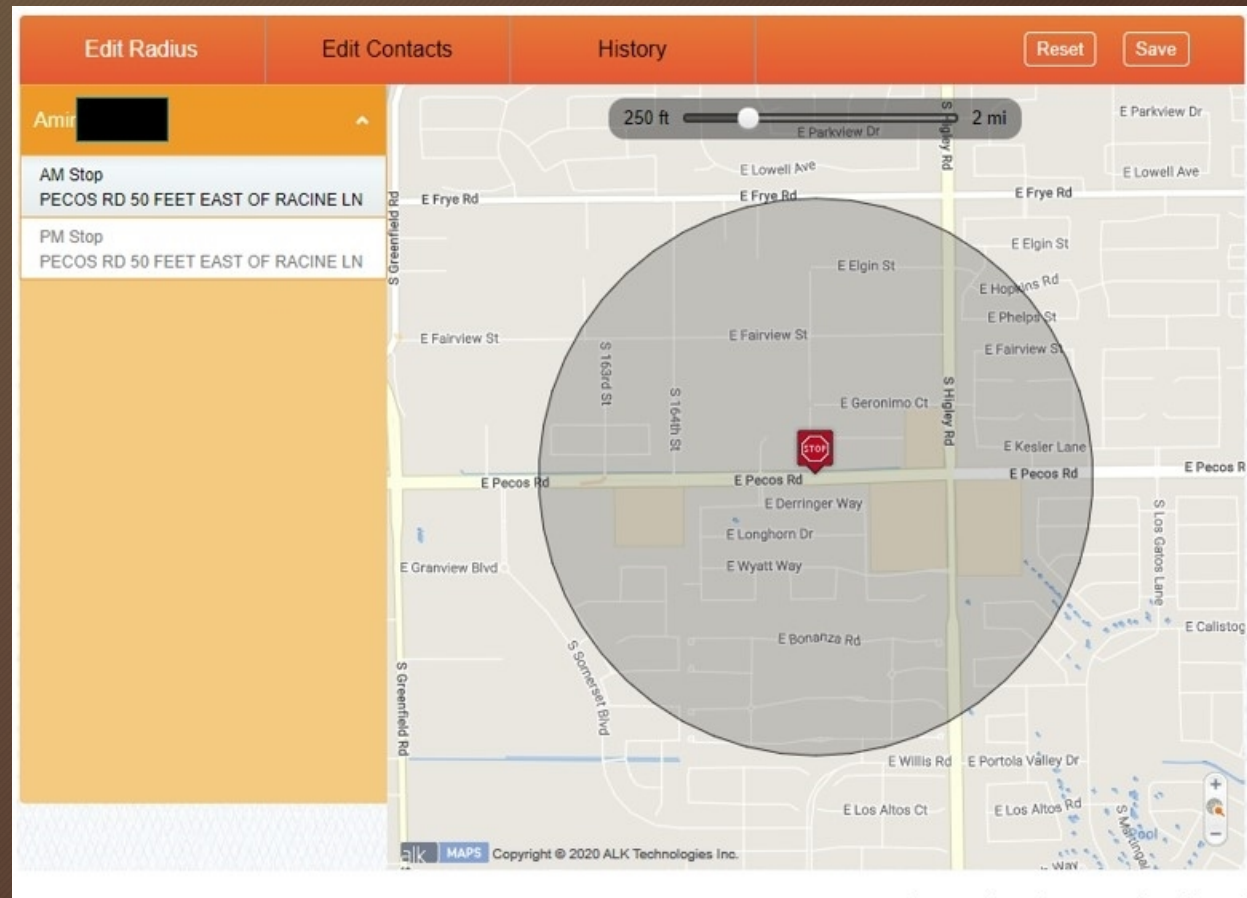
Edit Radius | Edit Contacts | History | Reset | Save

Amir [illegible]

AM Stop
PECOS RD 50 FEET EAST OF RACINE LN

PM Stop
PECOS RD 50 FEET EAST OF RACINE LN

250 ft — 2 mi

E Parkview Dr
E Parkview Dr
E Lowell Ave
E Lowell Ave
E Frye Rd
E Frye Rd
E Frye Rd
S Greenfield Rd
S Higley Rd
E Elgin St
E Elgin St
E Hopkins Rd
E Phelps St
E Fairview St
E Fairview St
E Fairview St
S 163rd St
S 164th St
S Higley Rd
E Geronimo Ct
E Kesler Lane
STOP
E Pecos Rd
E Pecos Rd
E Pecos Rd
E Pecos R
E Derringer Way
E Longhorn Dr
E Wyatt Way
E Granview Blvd
S Los Gatos Lane
E Callistog
E Bonanza Rd
S Somerset Blvd
S Greenfield Rd
E Willis Rd
E Portola Valley Dr
E Los Altos Ct
E Los Altos Rd
S Marungal
Pool
Way
+
−

alk MAPS Copyright © 2020 ALK Technologies Inc.